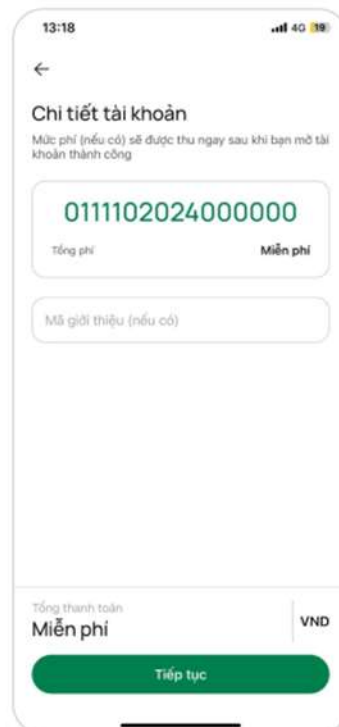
13:18

4G 19

←

Chi tiết tài khoản

Mức phí (nếu có) sẽ được thu ngay sau khi bạn mở tài khoản thành công

0111102024000000

Tổng phí

Miễn phí

Mã giới thiệu (nếu có)

Tổng thanh toán

Miễn phí

VND

Tiếp tục